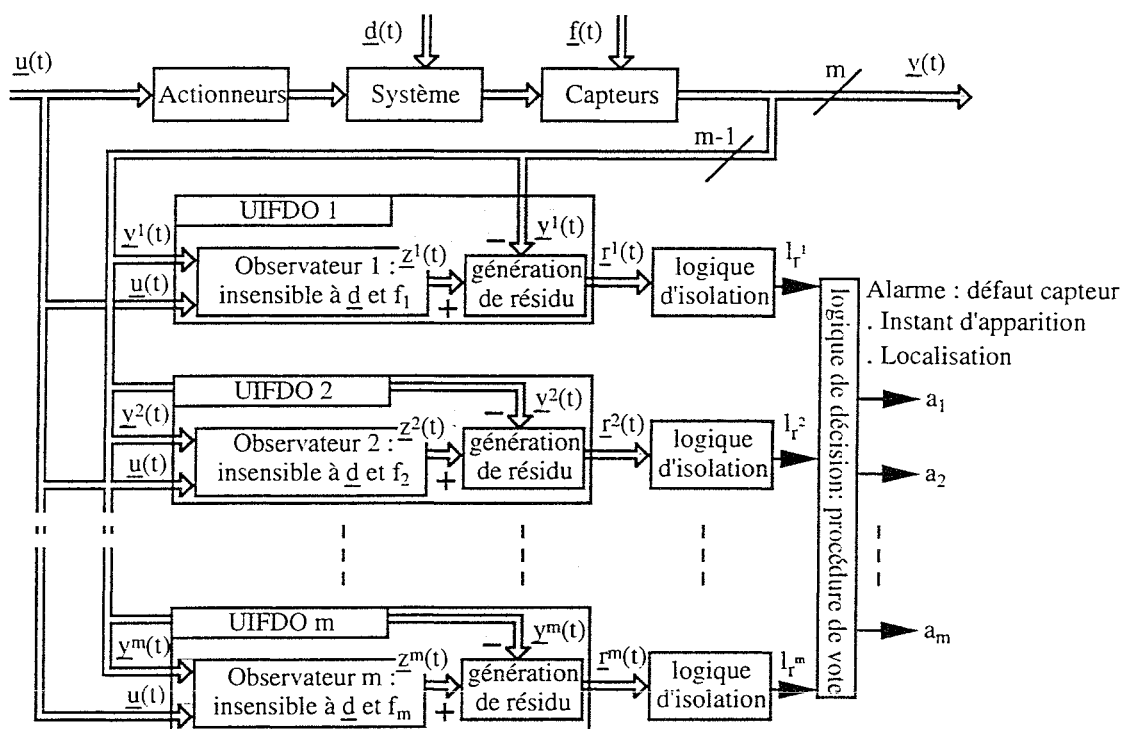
$\underline{d}(t)$

$\underline{f}(t)$

$\underline{u}(t)$

Actionneurs

Système

Capteurs

m

$\underline{y}(t)$

m-1

UIFDO 1

$\underline{y}^1(t)$

$-$

$\underline{y}^1(t)$

$\underline{u}(t)$

Observateur 1 : $\underline{z}^1(t)$ insensible à $\underline{d}$ et $f_1$

$+$

génération de résidu

$\underline{r}^1(t)$

logique d'isolation

$l_{r^1}$

logique de décision: procédure de vote

Alarme : défaut capteur
. Instant d'apparition
. Localisation

UIFDO 2

$\underline{y}^2(t)$

$-$

$\underline{y}^2(t)$

$\underline{u}(t)$

Observateur 2 : $\underline{z}^2(t)$ insensible à $\underline{d}$ et $f_2$

$+$

génération de résidu

$\underline{r}^2(t)$

logique d'isolation

$l_{r^2}$

$a_1$

$a_2$

UIFDO m

$\underline{y}^m(t)$

$-$

$\underline{y}^m(t)$

$\underline{u}(t)$

Observateur m : $\underline{z}^m(t)$ insensible à $\underline{d}$ et $f_m$

$+$

génération de résidu

$\underline{r}^m(t)$

logique d'isolation

$l_{r^m}$

$a_m$